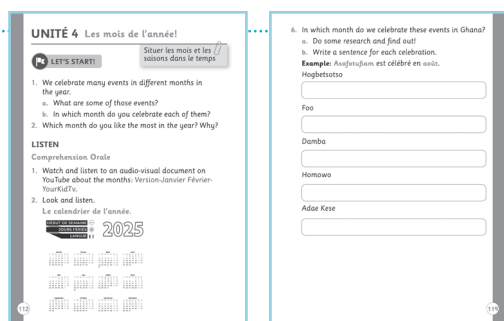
UNITÉ 4 Les mois de l'année!

Situer les mois et les saisons dans le temps

LET'S START!

1. We celebrate many events in different months in the year.
a. What are some of those events?
b. In which month do you celebrate each of them?
2. Which month do you like the most in the year? Why?

LISTEN

Comprehension Orale

1. Watch and listen to an audio-visual document on YouTube about the months: Version-Janvier Février-YourKidTv.
2. Look and listen.
Le calendrier de l'année.

DÉBUT DE SEMAINE
JOURS FÉRIÉS
LUNDI
2025

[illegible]

112

6. In which month do we celebrate these events in Ghana?
a. Do some research and find out!
b. Write a sentence for each celebration.
Example: Asafotufiam est célébré en août.
Hogbetsotso

Foo

Damba

Homowo

Adae Kese

113